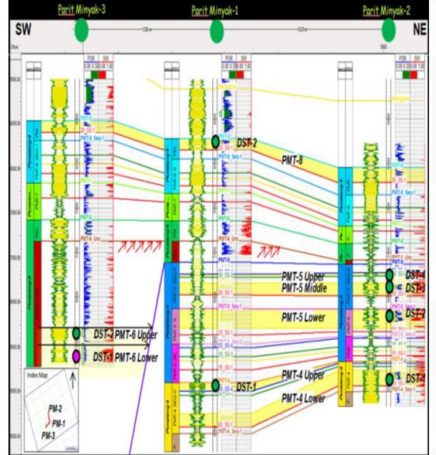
SW

Parit Minyak-3

Parit Minyak-1

Parit Minyak-2

NE

DST-2

PMT-8

DST-3 PMT-6 Upper

DST-4 PMT-6 Lower

PMT-5 Upper

PMT-5 Middle

PMT-5 Lower

DST-1

PMT-4 Upper

PMT-4 Lower

DST-4

DST-3

DST-2

DST-1

Index Map

PM-2

PM-1

PM-3